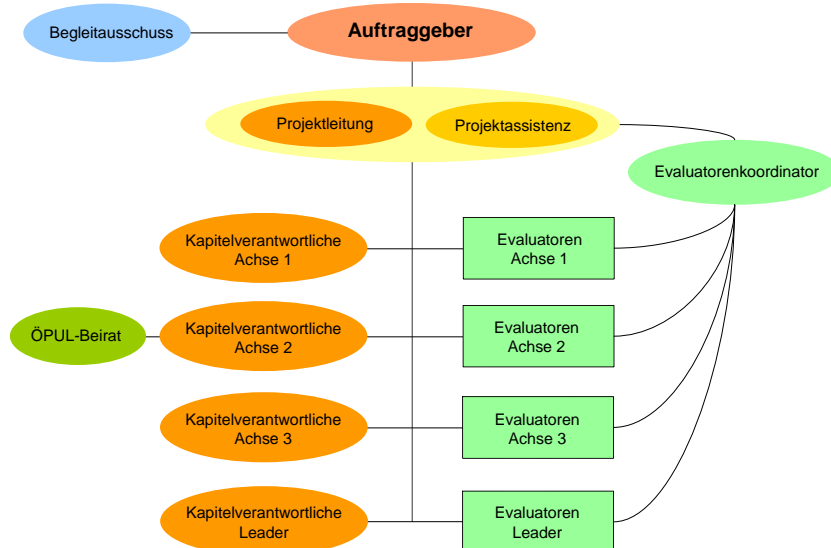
Begleitausschuss

Auftraggeber

Projektleitung

Projektassistenz

Evaluatorenkoordinator

Kapitelverantwortliche Achse 1

Evaluatoren Achse 1

ÖPUL-Beirat

Kapitelverantwortliche Achse 2

Evaluatoren Achse 2

Kapitelverantwortliche Achse 3

Evaluatoren Achse 3

Kapitelverantwortliche Leader

Evaluatoren Leader